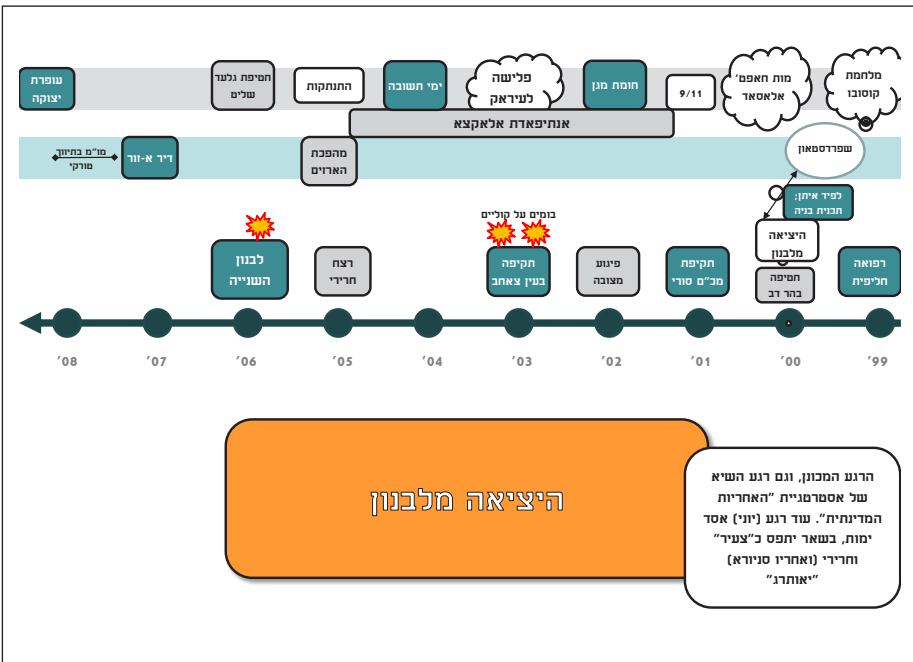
מלחמת קוסובו

מות חאפז' אלאסאד

9/11

חומת מגן

פלישה לעיראק

ימי תשובה

התנתקות

חטיפת גלעד שליט

עופרת יצוקה

אנתיפאדת אלאקצא

שפרדסמאן

מהפכת הארזים

דיר א-זור

מו"מ בתיווך טורקי

לפיד איתן: תכנית בניה

היציאה מלבנון

חטיפה בהר דב

רפואה חליפית

תקיפת מכ"ם סורי

פיגוע מצובה

בומים על קוליים

תקיפה בעין צאחב

רצח חרירי

לבנון השנייה

'99

'00

'01

'02

'03

'04

'05

'06

'07

'08

היציאה מלבנון

הרגע המכונן, וגם רגע השיא של אסטרטגיית "האחריות המדינתית". עוד רגע (יוני) אסד ימות, בשאר יתפס כ"צעיר" וחרירי (ואחריו סניורא) "יאותרג"